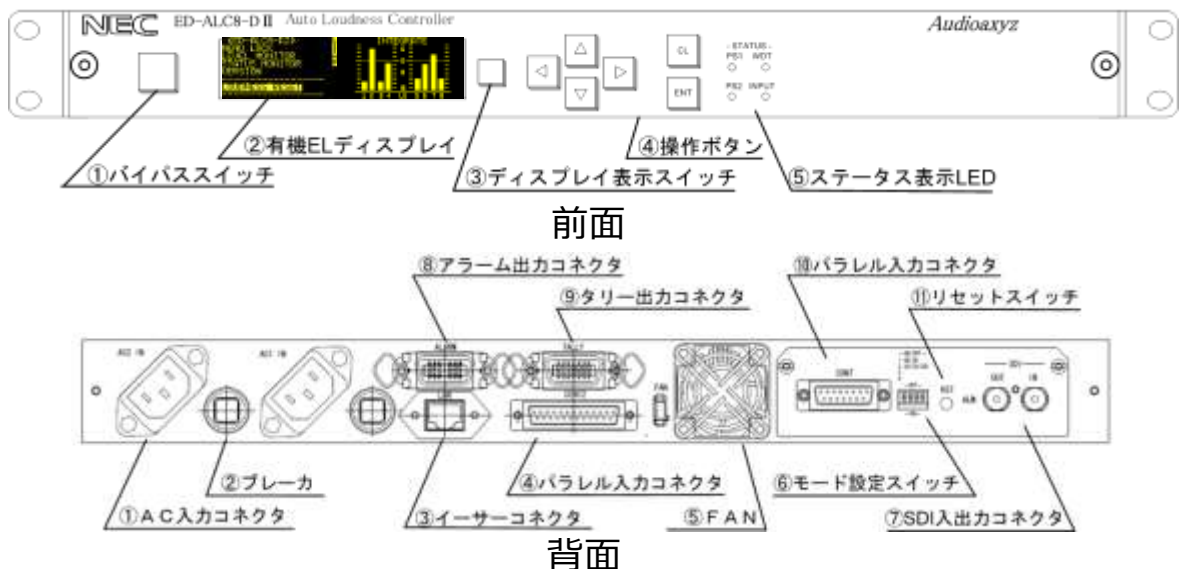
NEC ED-ALC8-D II Auto Loudness Controller

Audioaxyz

CL

ENT

- STATUS -
PS1 WDT
PS2 INPUT

②有機ELディスプレイ

④操作ボタン

①バイパススイッチ

③ディスプレイ表示スイッチ

⑤ステータス表示LED

前面

⑧アラーム出力コネクタ

⑩パラレル入力コネクタ

⑨タリー出力コネクタ

⑪リセットスイッチ

AC2 IN

AC1 IN

ALARM

TALLY

FAN

CONT

RST

SDI

OUT

IN

②ブレーカ

④パラレル入力コネクタ

⑥モード設定スイッチ

①ＡＣ入力コネクタ

③イーサーコネクタ

⑤ＦＡＮ

⑦SDI入出力コネクタ

背面